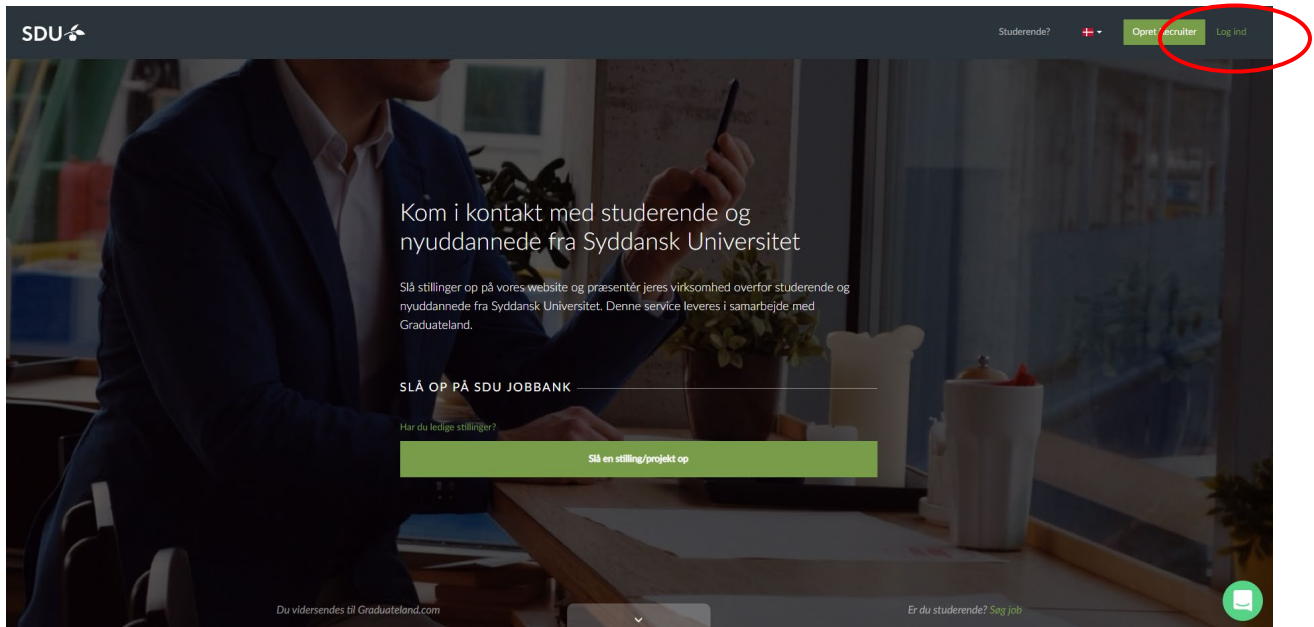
SDU

Studerende?

Opret recruiter

Log ind

Kom i kontakt med studerende og nyuddannede fra Syddansk Universitet

Slå stillinger op på vores website og præsentér jeres virksomhed overfor studerende og nyuddannede fra Syddansk Universitet. Denne service leveres i samarbejde med Graduateland.

SLÅ OP PÅ SDU JOBBANK

Har du ledige stillinger?

Slå en stilling/projekt op

Du videresendes til Graduateland.com

Er du studerende? Søg job